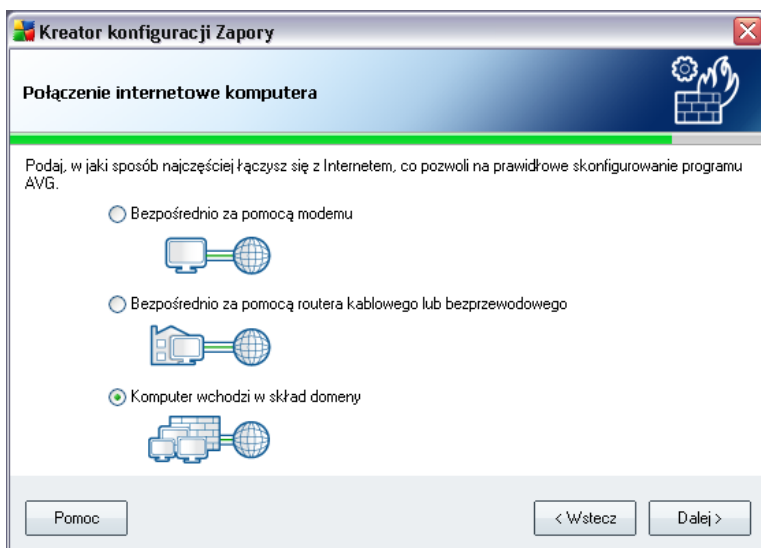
Kreator konfiguracji Zapory

Połączenie internetowe komputera

Podaj, w jaki sposób najczęściej łączysz się z Internetem, co pozwoli na prawidłowe skonfigurowanie programu AVG.

Bezpośrednio za pomocą modemu

Bezpośrednio za pomocą routera kablowego lub bezprzewodowego

Komputer wchodzi w skład domeny

Pomoc

< Wstecz

Dalej >